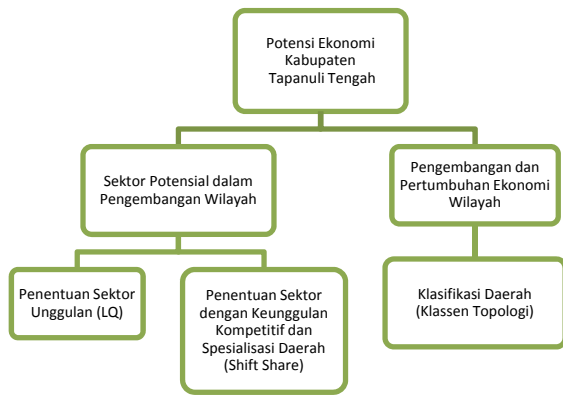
Potensi Ekonomi Kabupaten Tapanuli Tengah

Sektor Potensial dalam Pengembangan Wilayah

Pengembangan dan Pertumbuhan Ekonomi Wilayah

Penentuan Sektor Unggulan (LQ)

Penentuan Sektor dengan Keunggulan Kompetitif dan Spesialisasi Daerah (Shift Share)

Klasifikasi Daerah (Klassen Topologi)